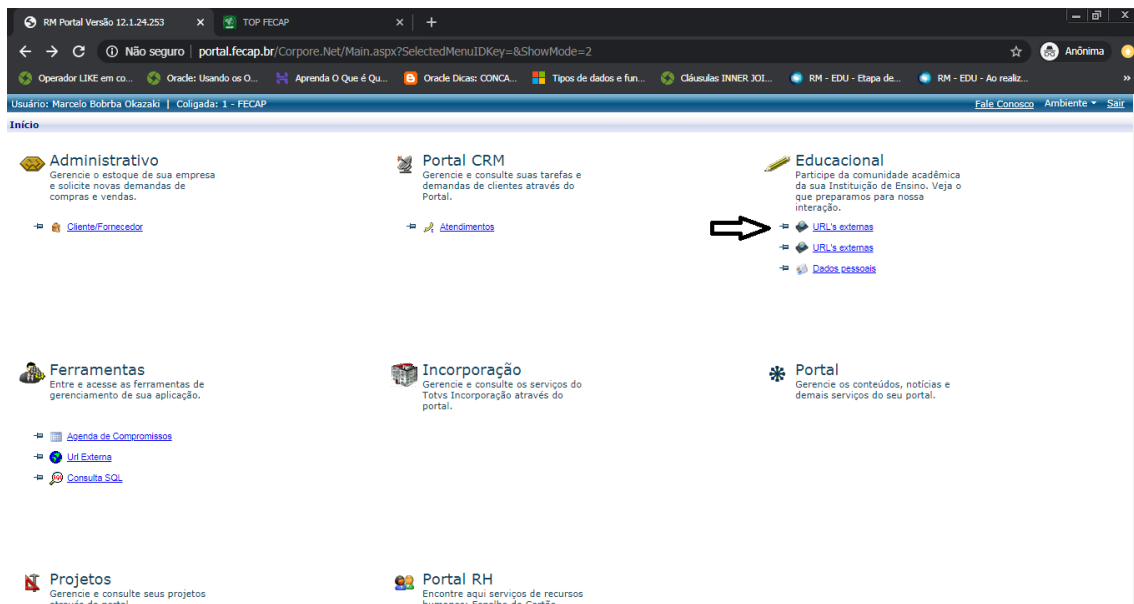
RM Portal Versão 12.1.24.253 × TOP FECAP × +

Não seguro | portal.fecap.br/Corpore.Net/Main.aspx?SelectedMenuIDKey=&ShowMode=2

Anônima

Operador LIKE em co... Oracle: Usando os O... Aprenda O Que é Qu... Oracle Dicas: CONCA... Tipos de dados e fun... Cláusulas INNER JOI... RM - EDU - Etapa de... RM - EDU - Ao realiz... »

Usuário: Marcelo Bobrba Okazaki | Coligada: 1 - FECAP

Fale Conosco Ambiente Sair

Início

Administrativo
Gerencie o estoque de sua empresa e solicite novas demandas de compras e vendas.

Cliente/Fornecedor

Portal CRM
Gerencie e consulte suas tarefas e demandas de clientes através do Portal.

Atendimentos

Educacional
Participe da comunidade acadêmica da sua Instituição de Ensino. Veja o que preparamos para nossa interação.

URL's externas
URL's externas
Dados pessoais

Ferramentas
Entre e acesse as ferramentas de gerenciamento de sua aplicação.

Agenda de Compromissos
Url Externa
Consulta SQL

Incorporação
Gerencie e consulte os serviços do Totvs Incorporação através do portal.

Portal
Gerencie os conteúdos, notícias e demais serviços do seu portal.

Projetos
Gerencie e consulte seus projetos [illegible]

Portal RH
Encontre aqui serviços de recursos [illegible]